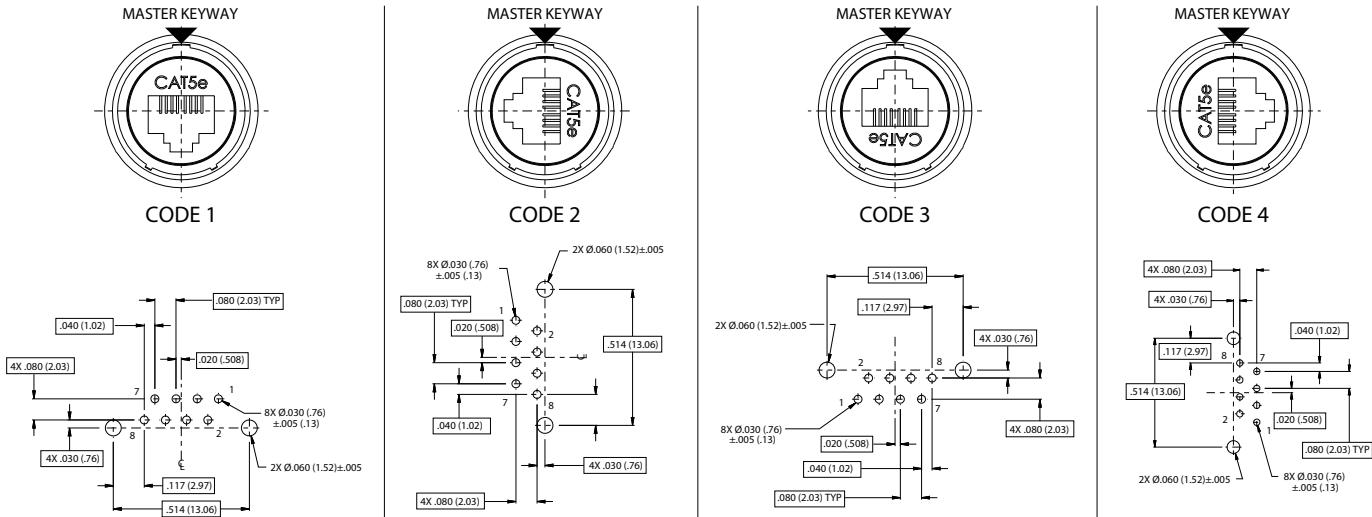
MASTER KEYWAY

CAT5e

CODE 1

.080 (2.03) TYP
.040 (1.02)
.020 (.508)
4X .080 (2.03)
7
1
8X Ø.030 (.76) ±.005 (.13)
8
2
4X .030 (.76)
2X Ø.060 (1.52)±.005
.117 (2.97)
.514 (13.06)

MASTER KEYWAY

CAT5e

CODE 2

2X Ø.060 (1.52)±.005
8X Ø.030 (.76) ±.005 (.13)
.080 (2.03) TYP
1
.020 (.508)
2
.514 (13.06)
7
8
.040 (1.02)
4X .030 (.76)
4X .080 (2.03)

MASTER KEYWAY

CAT5e

CODE 3

.514 (13.06)
.117 (2.97)
2X Ø.060 (1.52)±.005
4X .030 (.76)
2
8
1
7
8X Ø.030 (.76) ±.005 (.13)
4X .080 (2.03)
.020 (.508)
.040 (1.02)
.080 (2.03) TYP

MASTER KEYWAY

CAT5e

CODE 4

4X .080 (2.03)
4X .030 (.76)
.040 (1.02)
.117 (2.97)
8
7
.514 (13.06)
2
1
.020 (.508)
.080 (2.03) TYP
2X Ø.060 (1.52)±.005
8X Ø.030 (.76) ±.005 (.13)